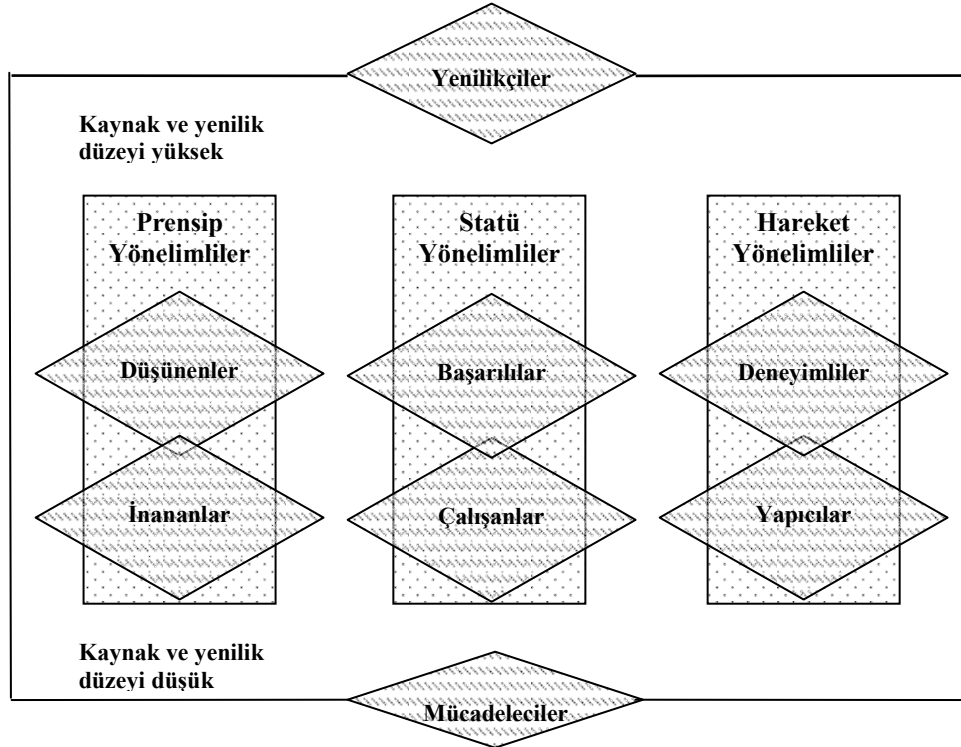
Yenilikçiler

Kaynak ve yenilik düzeyi yüksek

Prensip Yönelimliler

Statü Yönelimliler

Hareket Yönelimliler

Düşünenler

Başarılılar

Deneyimliler

İnananlar

Çalışanlar

Yapıcılar

Kaynak ve yenilik düzeyi düşük

Mücadeleciler